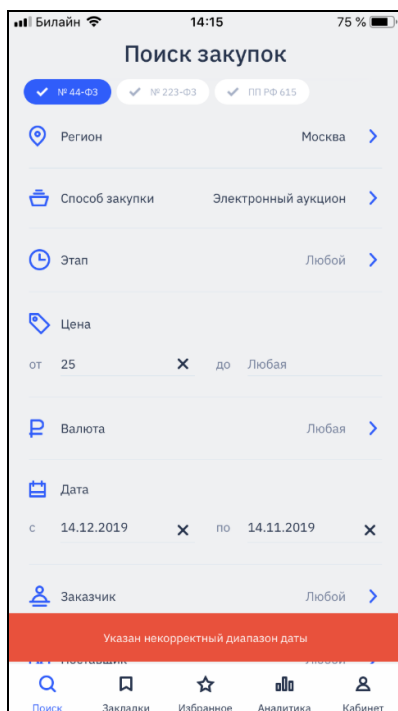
Билайн 14:15 75 %

Поиск закупок

№ 44-ФЗ
№ 223-ФЗ
ПП РФ 615

Регион
Москва

Способ закупки
Электронный аукцион

Этап
Любой

Цена
от 25
до Любая

Валюта
Любая

Дата
с 14.12.2019
по 14.11.2019

Заказчик
Любой

Указан некорректный диапазон даты

Поиск
Закладки
Избранное
Аналитика
Кабинет